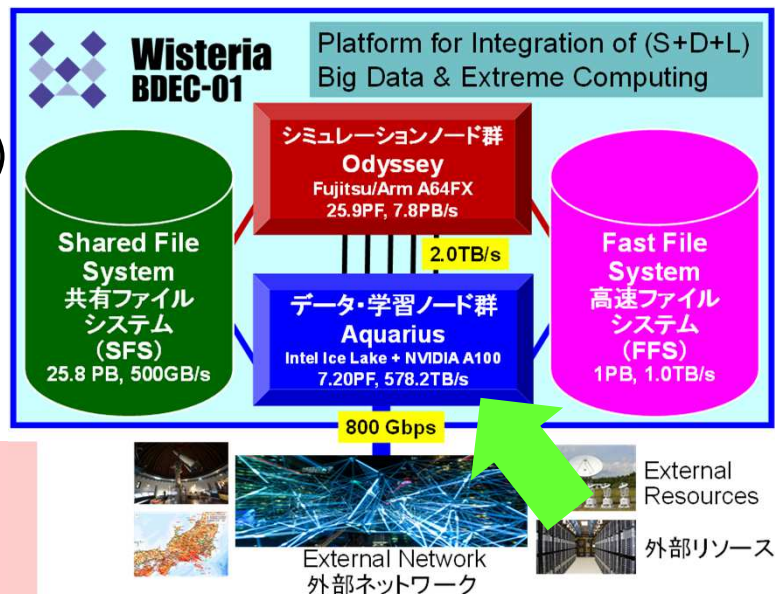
Wisteria
BDEC-01

Platform for Integration of (S+D+L)
Big Data & Extreme Computing

シミュレーションノード群
Odyssey
Fujitsu/Arm A64FX
25.9PF, 7.8PB/s

Shared File System
共有ファイルシステム
(SFS)
25.8 PB, 500GB/s

2.0TB/s

データ・学習ノード群
Aquarius
Intel Ice Lake + NVIDIA A100
7.20PF, 578.2TB/s

Fast File System
高速ファイルシステム
(FFS)
1PB, 1.0TB/s

800 Gbps

External Resources
外部リソース

External Network
外部ネットワーク